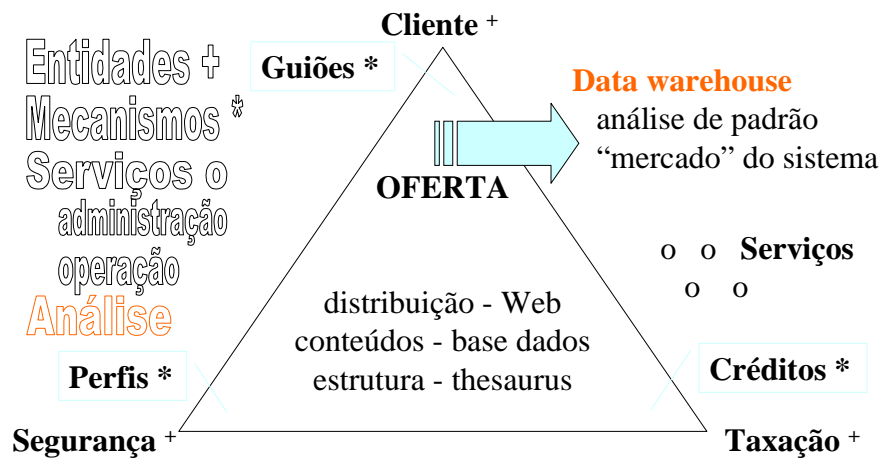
Cliente +

Guiões *

Entidades +
Mecanismos *
Serviços o
administração
operação
Análise

Data warehouse
análise de padrão
"mercado" do sistema

OFERTA

o o Serviços
o o

distribuição - Web
conteúdos - base dados
estrutura - thesaurus

Perfis *

Créditos *

Segurança +

Taxação +